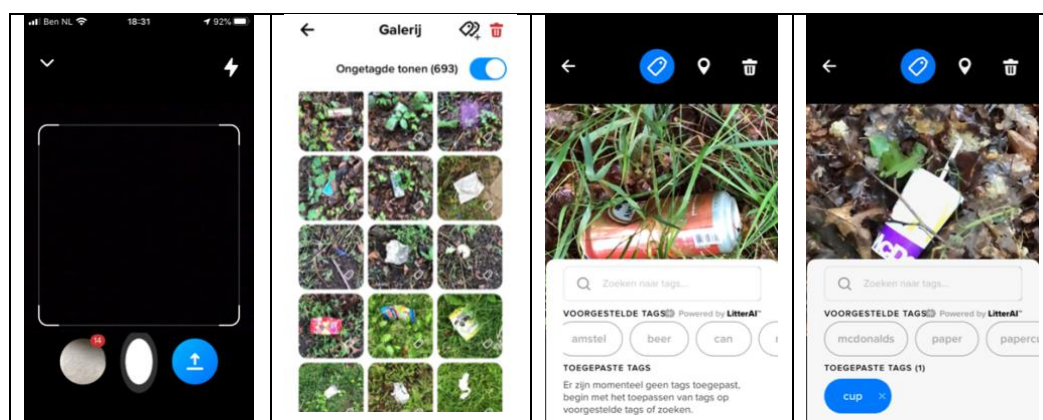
Ben NL 18:31 92%

14

Galerij

Ongetagde tonen (693)

Zoeken naar tags...

VOORGESTELDE TAGS Powered by LitterAI

amstel beer can

TOEGEPASTE TAGS

Er zijn momenteel geen tags toegepast, begin met het toepassen van tags op voorgestelde tags of zoeken.

Zoeken naar tags...

VOORGESTELDE TAGS Powered by LitterAI

mcdonalds paper paperc

TOEGEPASTE TAGS (1)

cup ×